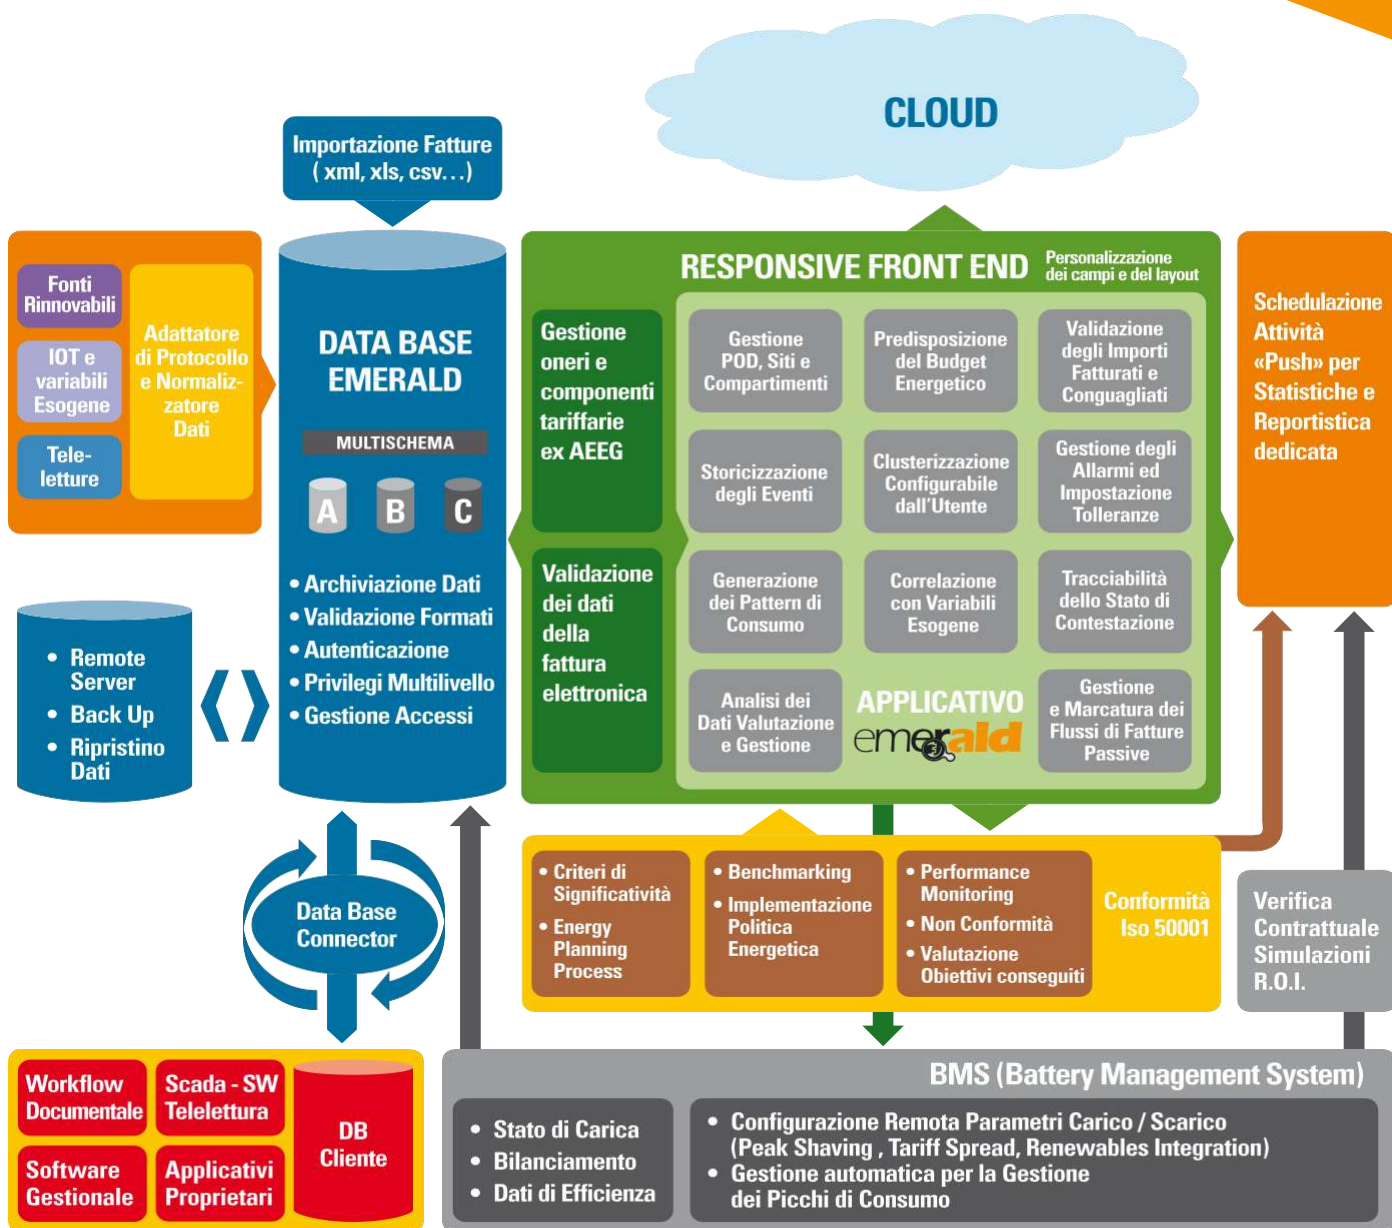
CLOUD

Importazione Fatture ( xml, xls, csv…)

Fonti Rinnovabili

IOT e variabili Esogene

Tele-letture

Adattatore di Protocollo e Normalizzatore Dati

DATA BASE EMERALD

MULTISCHEMA

A B C

• Archiviazione Dati
• Validazione Formati
• Autenticazione
• Privilegi Multilivello
• Gestione Accessi

• Remote Server
• Back Up
• Ripristino Dati

RESPONSIVE FRONT END

Personalizzazione dei campi e del layout

Gestione oneri e componenti tariffarie ex AEEG

Validazione dei dati della fattura elettronica

Gestione POD, Siti e Compartimenti

Predisposizione del Budget Energetico

Validazione degli Importi Fatturati e Conguagliati

Storicizzazione degli Eventi

Clusterizzazione Configurabile dall'Utente

Gestione degli Allarmi ed Impostazione Tolleranze

Generazione dei Pattern di Consumo

Correlazione con Variabili Esogene

Tracciabilità dello Stato di Contestazione

Analisi dei Dati Valutazione e Gestione

APPLICATIVO emerald

Gestione e Marcatura dei Flussi di Fatture Passive

Schedulazione Attività «Push» per Statistiche e Reportistica dedicata

Data Base Connector

• Criteri di Significatività
• Energy Planning Process

• Benchmarking
• Implementazione Politica Energetica

• Performance Monitoring
• Non Conformità
• Valutazione Obiettivi conseguiti

Conformità Iso 50001

Verifica Contrattuale Simulazioni R.O.I.

Workflow Documentale

Scada - SW Teleletture

DB Cliente

Software Gestionale

Applicativi Proprietari

BMS (Battery Management System)

• Stato di Carica
• Bilanciamento
• Dati di Efficienza

• Configurazione Remota Parametri Carico / Scarico (Peak Shaving , Tariff Spread, Renewables Integration)
• Gestione automatica per la Gestione dei Picchi di Consumo